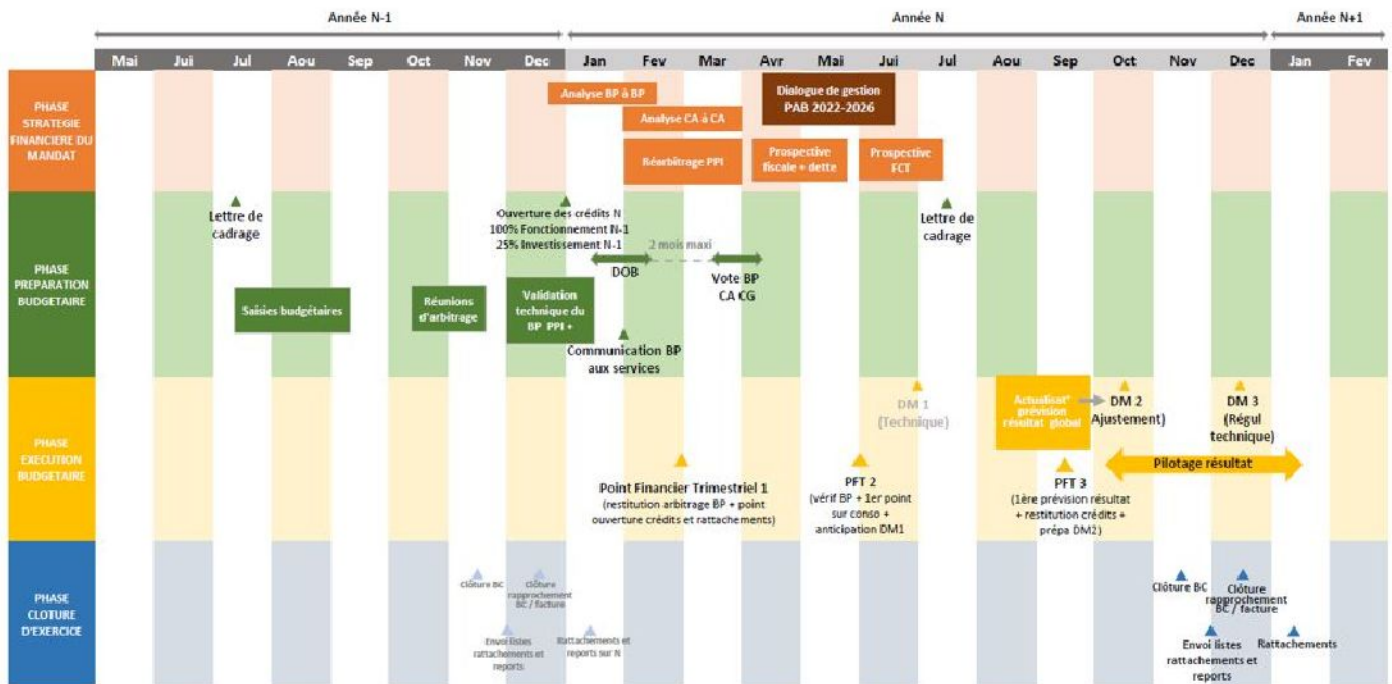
Année N-1

Année N

Année N+1

| Mai | Jui | Jul | Aou | Sep | Oct | Nov | Dec | Jan | Fev | Mar | Avr | Mai | Jui | Jul | Aou | Sep | Oct | Nov | Dec | Jan | Fev |
|---|---|---|---|---|---|---|---|---|---|---|---|---|---|---|---|---|---|---|---|---|---|

PHASE STRATEGIE FINANCIERE DU MANDAT

Analyse BP à BP

Dialogue de gestion PAB 2022-2026

Analyse CA à CA

Réarbitrage PPI

Prospective fiscale + dette

Prospective FCT

PHASE PREPARATION BUDGETAIRE

Lettre de cadrage

Ouverture des crédits N
100% Fonctionnement N-1
25% Investissement N-1

2 mois maxi

DOB

Vote BP CA CG

Lettre de cadrage

Saisies budgétaires

Réunions d'arbitrage

Validation technique du BP PPI +

Communication BP aux services

PHASE EXECUTION BUDGETAIRE

DM 1 (Technique)

Actualisat° prévision résultat global

DM 2 Ajustement)

DM 3 (Régul technique)

Point Financier Trimestriel 1
(restitution arbitrage BP + point ouverture crédits et rattachements)

PFT 2
(vérif BP + 1er point sur conso + anticipation DM1

PFT 3
(1ère prévision résultat + restitution crédits + prépa DM2)

Pilotage résultat

PHASE CLOTURE D'EXERCICE

Clôture BC

Clôture rapprochement BC / facture

Envoi listes rattachements et reports

Rattachements et reports sur N

Clôture BC

Clôture rapprochement BC / facture

Envoi listes rattachements et reports

Rattachements